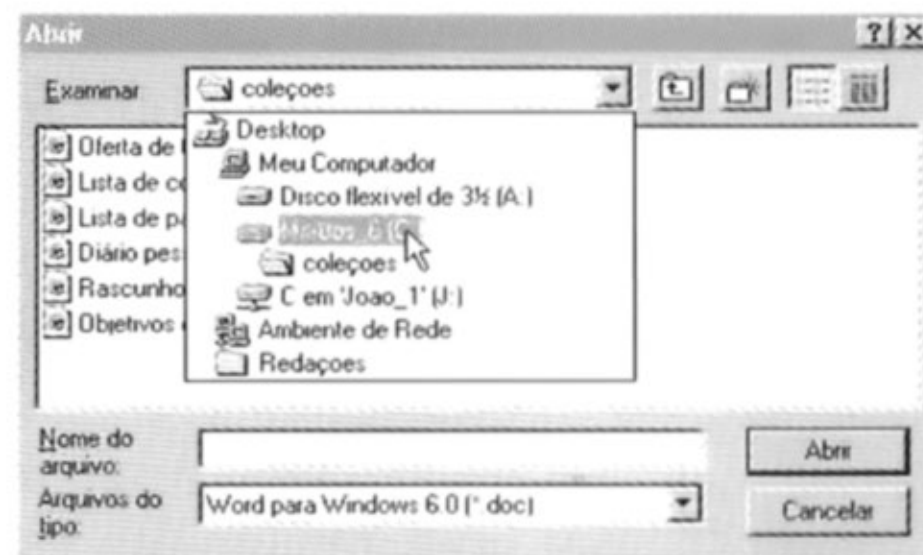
Abrir

?| X

Examinar

coleçoes

Desktop

Meu Computador

Disco flexivel de 3½ (A:)

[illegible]

coleçoes

C em 'Joao_1' (J:)

Ambiente de Rede

Redaçoes

Oferta de

Lista de c

Lista de p

Diário pes

Rascunho

Objetivos

Nome do arquivo:

Arquivos do tipo:

Word para Windows 6.0 (*.doc)

Abrir

Cancelar